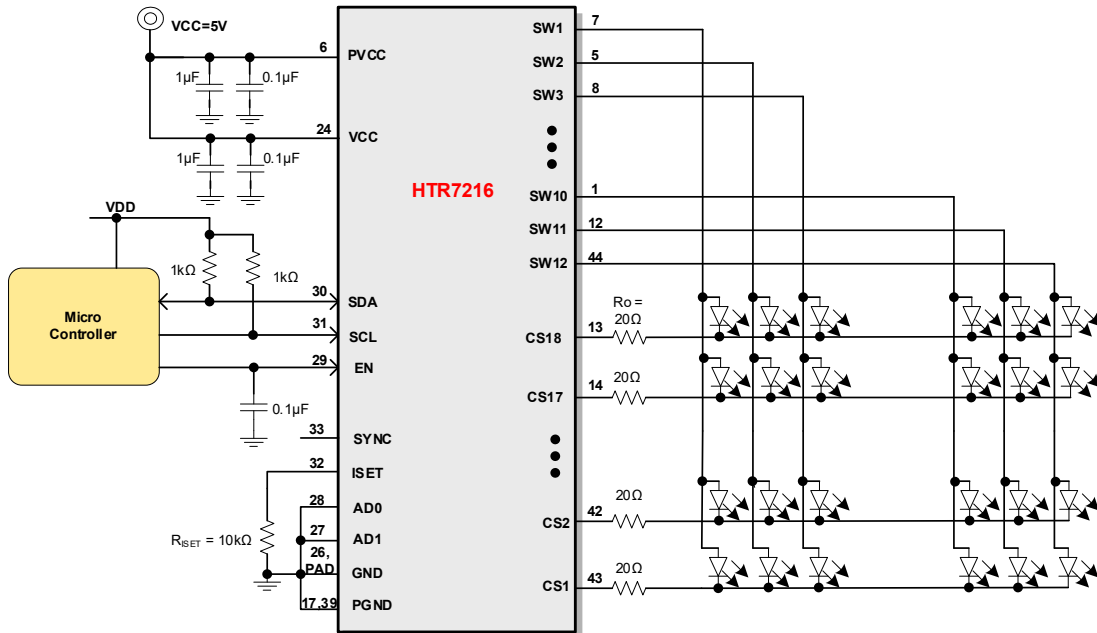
VCC=5V

6 PVCC

1µF 0.1µF

24 VCC

1µF 0.1µF

VDD

1kΩ 1kΩ

Micro Controller

30 SDA

31 SCL

29 EN

0.1µF

33 SYNC

32 ISET

28 AD0

27 AD1

$R_{ISET}$ = 10kΩ

26, PAD GND

17,39 PGND

HTR7216

SW1 7

SW2 5

SW3 8

SW10 1

SW11 12

SW12 44

Ro = 20Ω

CS18 13

CS17 14 20Ω

CS2 42 20Ω

CS1 43 20Ω